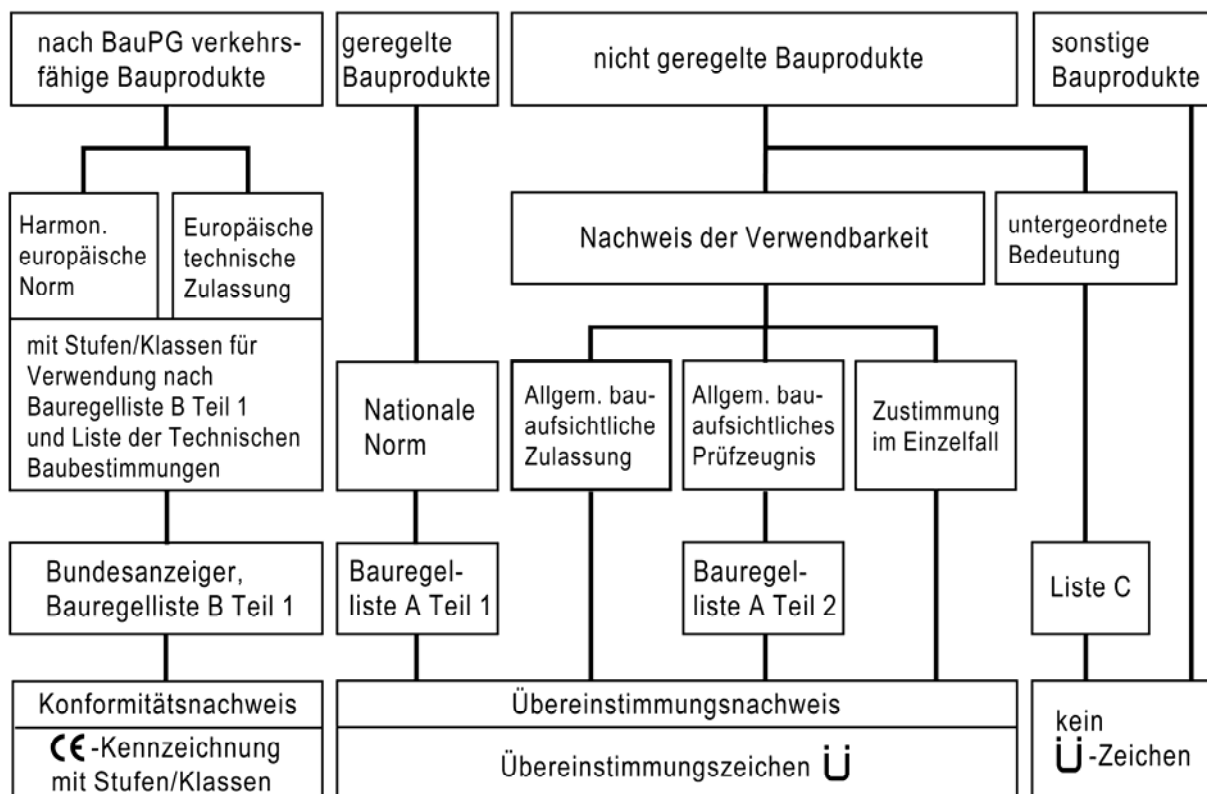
nach BauPG verkehrsfähige Bauprodukte

geregelte Bauprodukte

nicht geregelte Bauprodukte

sonstige Bauprodukte

Harmon. europäische Norm

Europäische technische Zulassung

Nachweis der Verwendbarkeit

untergeordnete Bedeutung

mit Stufen/Klassen für Verwendung nach Bauregelliste B Teil 1 und Liste der Technischen Baubestimmungen

Nationale Norm

Allgem. bauaufsichtliche Zulassung

Allgem. bauaufsichtliches Prüfzeugnis

Zustimmung im Einzelfall

Bundesanzeiger, Bauregelliste B Teil 1

Bauregelliste A Teil 1

Bauregelliste A Teil 2

Liste C

Konformitätsnachweis

CE-Kennzeichnung mit Stufen/Klassen

Übereinstimmungsnachweis

Übereinstimmungszeichen Ü

kein Ü-Zeichen